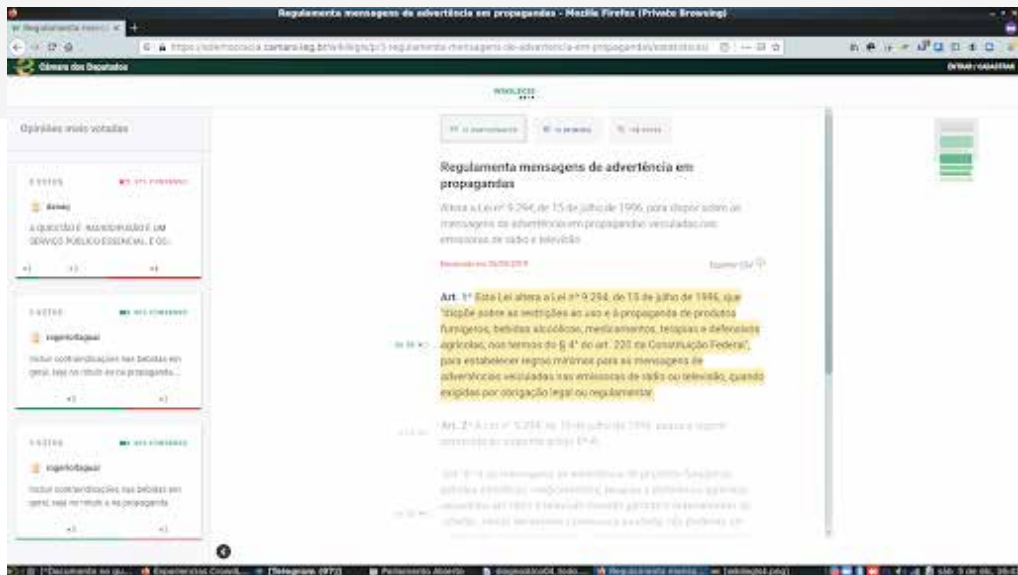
Regulamenta mensagens de advertência em propagandas - Mozilla Firefox (Private Browsing)

Regulamenta mensa... ×

https://edemocracia.camara.leg.br/wikilegis/p/3-regulamenta-mensagens-de-advertencia-em-propagandas/estatisticas

Câmara dos Deputados

ENTRAR / CADASTRAR

WIKILEGIS

Opiniões mais votadas

8 VOTOS

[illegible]

A QUESTÃO É: RAUDIODIFUSÃO É UM SERVIÇO PÚBLICO ESSENCIAL E DO...

5 VOTOS

rogeriofaguar

Incluir contraindicações nas bebidas em geral, seja no rótulo ou na propaganda...

5 VOTOS

rogeriofaguar

Incluir contraindicações nas bebidas em geral, seja no rótulo ou na propaganda

Regulamenta mensagens de advertência em propagandas

Altera a Lei nº 9.294, de 15 de julho de 1996, para dispor sobre as mensagens de advertência em propagandas veiculadas nas emissoras de rádio e televisão.

Encerrado em 26/09/2019

Art. 1º Esta Lei altera a Lei nº 9.294, de 15 de julho de 1996, que "dispõe sobre as restrições ao uso e à propaganda de produtos fumígeros, bebidas alcoólicas, medicamentos, terapias e defensivos agrícolas, nos termos do § 4° do art. 220 da Constituição Federal", para estabelecer regras mínimas para as mensagens de advertências veiculadas nas emissoras de rádio ou televisão, quando exigidas por obrigação legal ou regulamentar.

Art. 2º A Lei nº 9.294, de 15 de julho de 1996, passa a vigorar acrescida do seguinte artigo 8º-A:

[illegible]

(Telegram (972))
Parlamento Aberto
Regulamenta mensa...